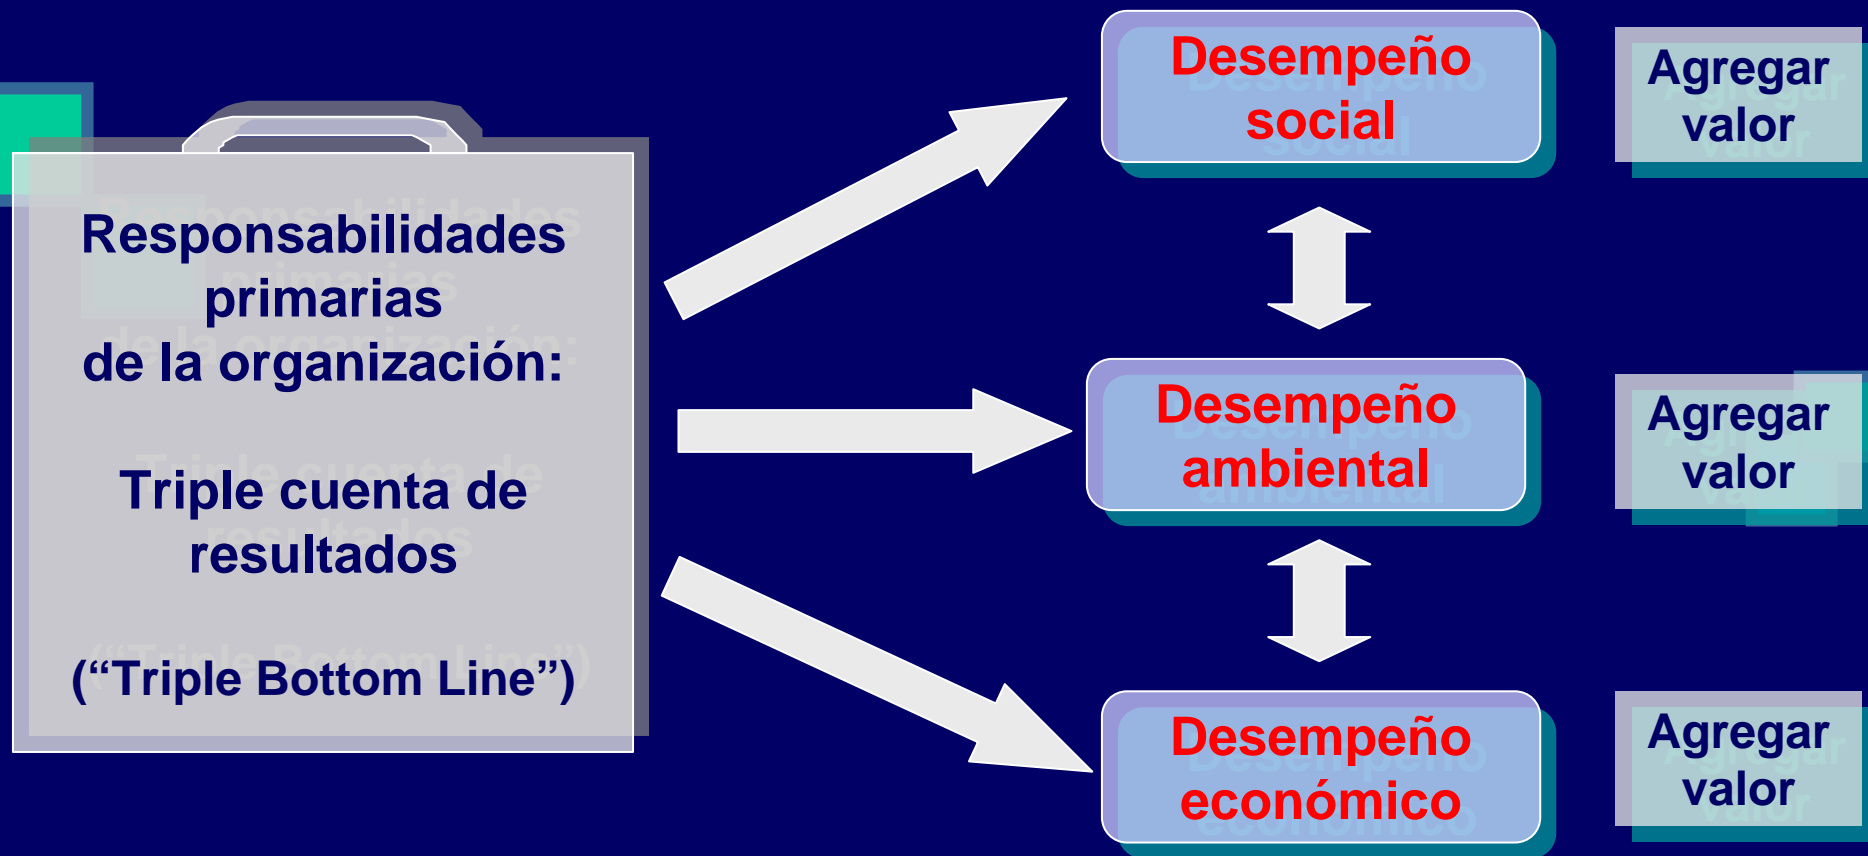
Responsabilidades primarias de la organización:

Triple cuenta de resultados

("Triple Bottom Line")

Desempeño social

Agregar valor

Desempeño ambiental

Agregar valor

Desempeño económico

Agregar valor